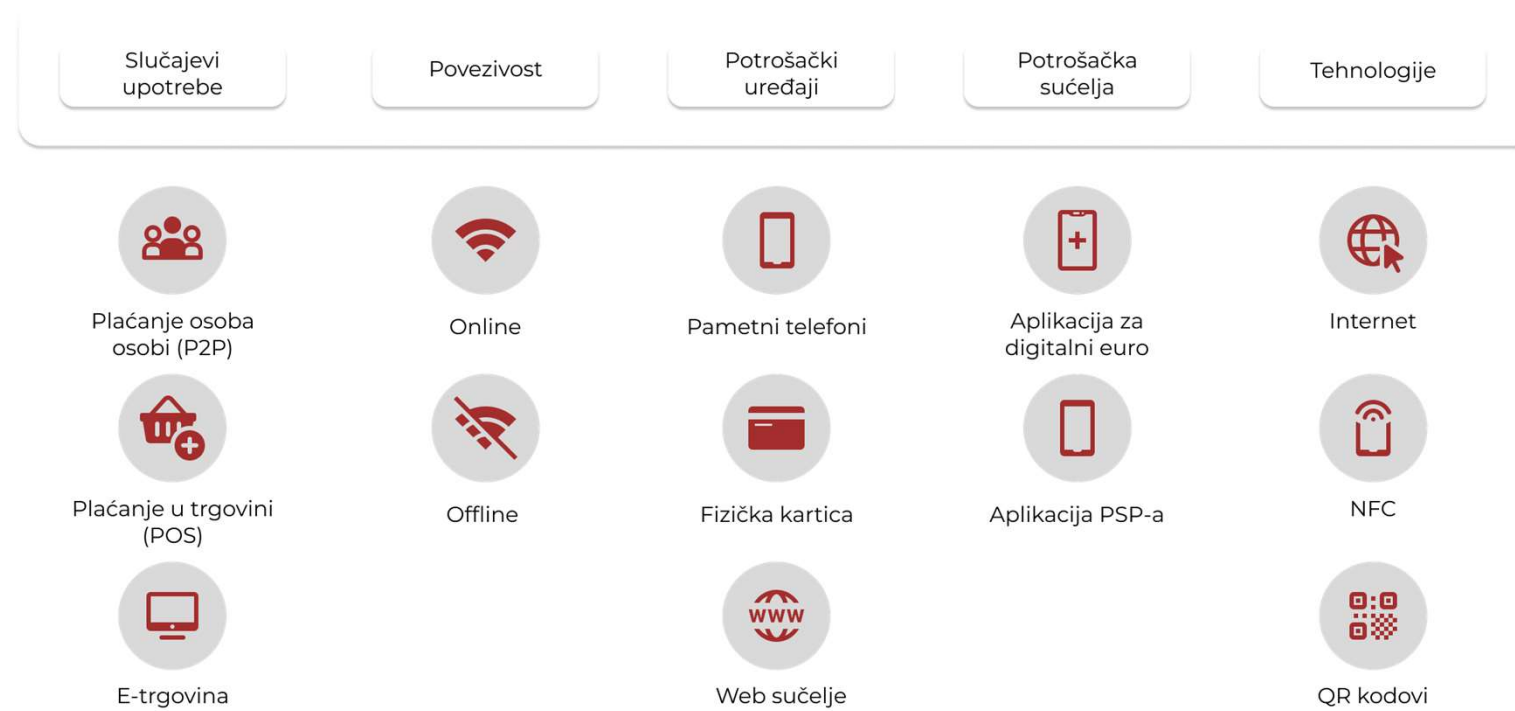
Slučajevi upotrebe

Povezivost

Potrošački uređaji

Potrošačka sučelja

Tehnologije

Plaćanje osoba osobi (P2P)

Online

Pametni telefoni

Aplikacija za digitalni euro

Internet

Plaćanje u trgovini (POS)

Offline

Fizička kartica

Aplikacija PSP-a

NFC

E-trgovina

WWW

Web sučelje

QR kodovi